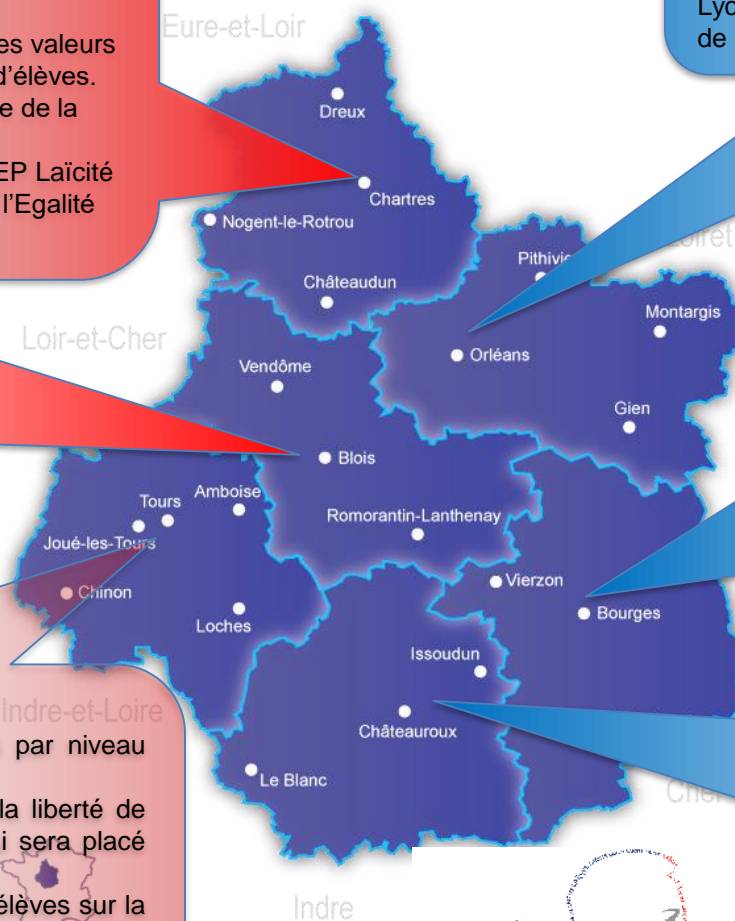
es valeurs
d'élèves.
e de la

EP Laïcité
l'Egalité

Lyc
de

Eure-et-Loir
Dreux
Chartres
Nogent-le-Rotrou
Châteaudun
Pithivi
Loiret
Montargis
Loir-et-Cher
Orléans
Vendôme
Gien
Blois
Tours
Amboise
Romorantin-Lanthenay
Joué-les-Tours
Chinon
Vierzon
Bourges
Loches
Issoudun
Indre-et-Loire
Châteauroux
Le Blanc
Cher
Indre

par niveau

la liberté de
i sera placé

élèves sur la